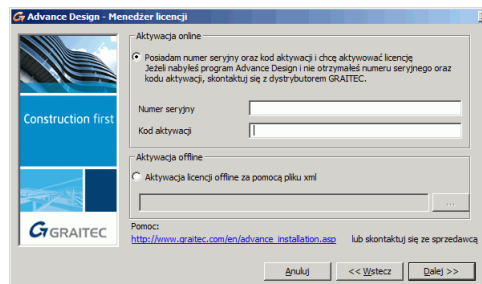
Advance Design - Menedżer licencji

Construction first

GRAITEC

Aktywacja online

Posiadam numer seryjny oraz kod aktywacji i chcę aktywować licencję
Jeżeli nabyłeś program Advance Design i nie otrzymałeś numeru seryjnego oraz kodu aktywacji, skontaktuj się z dystrybutorem GRAITEC.

Numer seryjny

Kod aktywacji

Aktywacja offline

Aktywacja licencji offline za pomocą pliku xml

...

Pomoc:
http://www.graitec.com/en/advance_installation.asp lub skontaktuj się ze sprzedawcą

Anuluj

<< Wstecz

Dalej >>